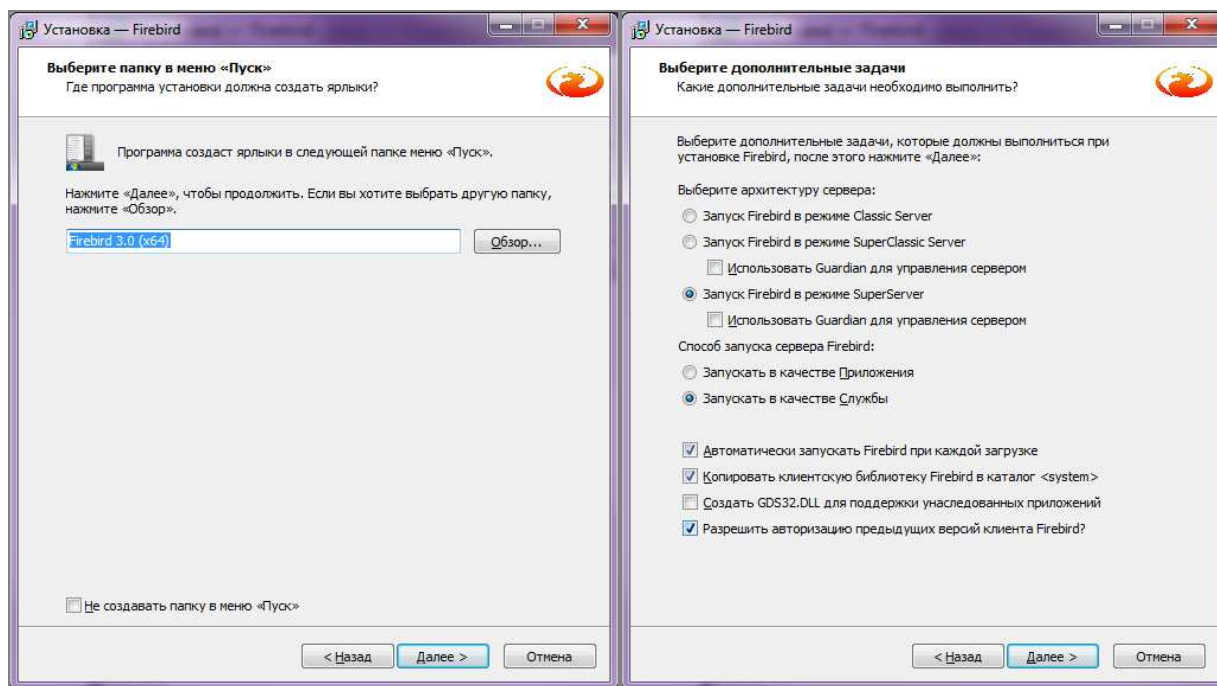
Установка — Firebird

Выберите папку в меню «Пуск»
Где программа установки должна создать ярлыки?

Программа создаст ярлыки в следующей папке меню «Пуск».

Нажмите «Далее», чтобы продолжить. Если вы хотите выбрать другую папку, нажмите «Обзор».

Firebird 3.0 (x64)

Обзор...

Не создавать папку в меню «Пуск»

< Назад
Далее >
Отмена

Установка — Firebird

Выберите дополнительные задачи
Какие дополнительные задачи необходимо выполнить?

Выберите дополнительные задачи, которые должны выполниться при установке Firebird, после этого нажмите «Далее»:

Выберите архитектуру сервера:

Запуск Firebird в режиме Classic Server

Запуск Firebird в режиме SuperClassic Server

Использовать Guardian для управления сервером

Запуск Firebird в режиме SuperServer

Использовать Guardian для управления сервером

Способ запуска сервера Firebird:

Запускать в качестве Приложения

Запускать в качестве Службы

Автоматически запускать Firebird при каждой загрузке

Копировать клиентскую библиотеку Firebird в каталог <system>

Создать GDS32.DLL для поддержки унаследованных приложений

Разрешить авторизацию предыдущих версий клиента Firebird?

< Назад
Далее >
Отмена